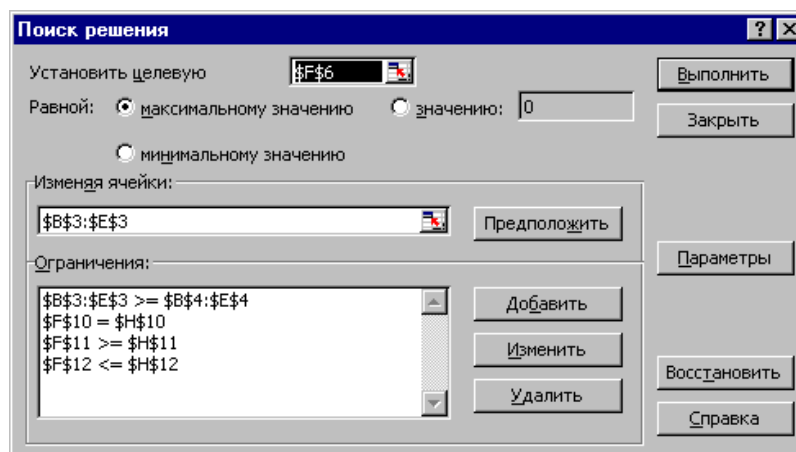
Поиск решения

?

Установить целевую $F$6

Равной: максимальному значению значению: 0

минимальному значению

Изменяя ячейки:

$B$3:$E$3

Предположить

Ограничения:

$B$3:$E$3 >= $B$4:$E$4
$F$10 = $H$10
$F$11 >= $H$11
$F$12 <= $H$12

Добавить

Изменить

Удалить

Выполнить

Закрыть

Параметры

Восстановить

Справка